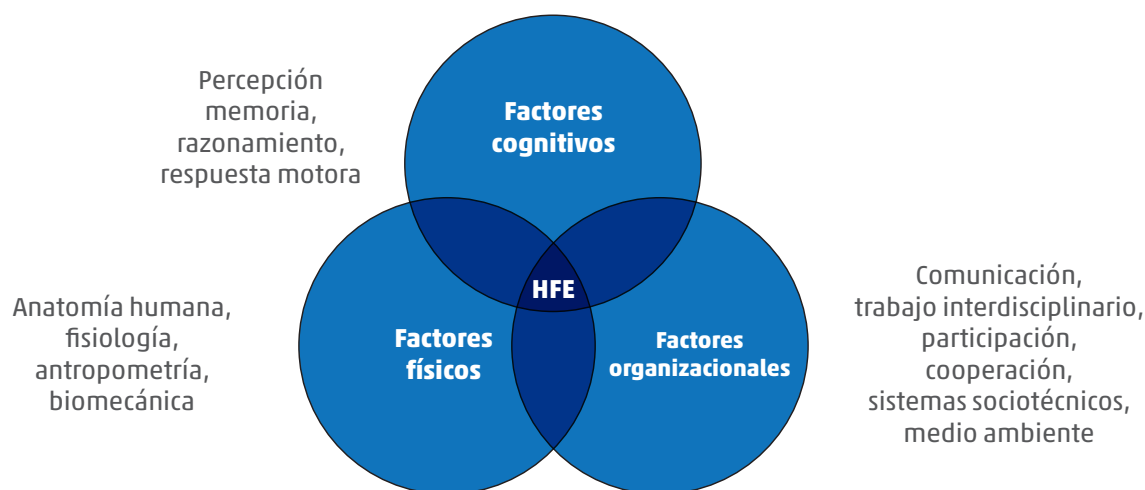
Percepción
memoria,
razonamiento,
respuesta motora

Factores cognitivos

HFE

Anatomía humana,
fisiología,
antropometría,
biomecánica

Factores físicos

Factores organizacionales

Comunicación,
trabajo interdisciplinario,
participación,
cooperación,
sistemas sociotécnicos,
medio ambiente